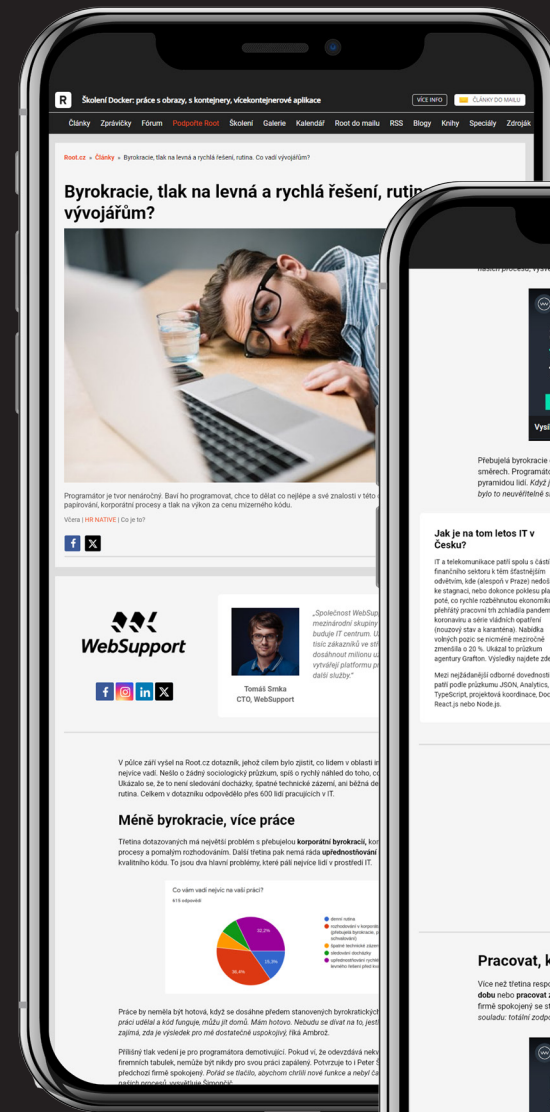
R Školení Docker: práce s obrazy, s kontejnery, vícekontejnerové aplikace VÍCE INFO ČLÁNKY DO MAILU

Články Zprávičky Fórum Podpořte Root Školení Galerie Kalendář Root do mailu RSS Blogy Knihy Speciály Zdroják

Root.cz » Články » Byrokracie, tlak na levná a rychlá řešení, rutina. Co vadí vývojářům?

Byrokracie, tlak na levná a rychlá řešení, rutin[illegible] vývojářům?

Programátor je tvor nenáročný. Baví ho programovat, chce to dělat co nejlépe a své znalosti v této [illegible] papírování, korporátní procesy a tlak na výkon za cenu mizerného kódu.

Včera | HII NATIVE | Co je to?

WebSupport

„Společnost WebSup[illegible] mezinárodní skupiny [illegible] buduje IT centrum. U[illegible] tisíc zákazníků ve stř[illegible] dosáhnout milionu u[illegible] vytvářejí platformu p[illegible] další služby."

Tomáš Smka
CTO, WebSupport

V půlce září vyšel na Root.cz dotazník, jehož cílem bylo zjistit, co lidem v oblasti i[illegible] nejvíce vadí. Nešlo o žádný sociologický průzkum, spíš o rychlý náhled do toho, c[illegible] Ukázalo se, že to není sledování docházky, špatné technické zázemí, ani běžná de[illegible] rutina. Celkem v dotazníku odpovědělo přes 600 lidí pracujících v IT.

Méně byrokracie, více práce

Třetina dotazovaných má největší problém s přebujelou korporátní byrokracií, kor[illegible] procesy a pomalým rozhodováním. Další třetina pak nemá ráda upřednostňování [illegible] kvalitního kódu. To jsou dva hlavní problémy, které pálí nejvíce lidí v prostředí IT.

Co vám vadí nejvíc na vaší práci?
619 odpovědí

32,2%
36,4%
19,3%

Práce by neměla být hotová, když se dosáhne předem stanovených byrokratických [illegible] práci udělal a kód funguje, můžu jít domů. Mám hotovo. Nebudu se dívat na to, jesti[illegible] zajímá, zda je výsledek pro mě dostatečně uspokojivý, říká Ambrož.

Přílišný tlak vedení je pro programátora demotivující. Pokud ví, že odevzdává nekv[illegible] firemních tabulek, nemůže být nikdy pro svou práci zapálený. Potvrzuje to i Peter S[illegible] předchozí firmě spokojený. Pořád se tlačilo, abychom chrlili nové funkce a nebyl ča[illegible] našich procesů, vysvětluje Šimončič.

Přebujelá byrokracie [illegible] směrech. Programáto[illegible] pyramidou lidí. Když j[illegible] bylo to neuvěřitelně s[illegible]

Jak je na tom letos IT v Česku?

IT a telekomunikace patří spolu s částí finančního sektoru k těm šťastnějším odvětvím, kde (alespoň v Praze) nedoš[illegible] ke stagnaci, nebo dokonce poklesu pla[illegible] poté, co rychle rozběhnutou ekonomik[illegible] přehřátý pracovní trh zchladila pandem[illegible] koronaviru a série vládních opatření (nouzový stav a karanténa). Nabídka volných pozic se nicméně meziročně zmenšila o 20 %. Ukázal to průzkum agentury Grafton. Výsledky najdete zd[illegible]

Mezi nejžádanější odborné dovednosti patří podle průzkumu JSON, Analytics, TypeScript, projektová koordinace, Doc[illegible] React.js nebo Node.js.

Pracovat, k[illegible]

Více než třetina respo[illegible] dobu nebo pracovat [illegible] firmě spokojený se s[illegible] souladu: totální zodpo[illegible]